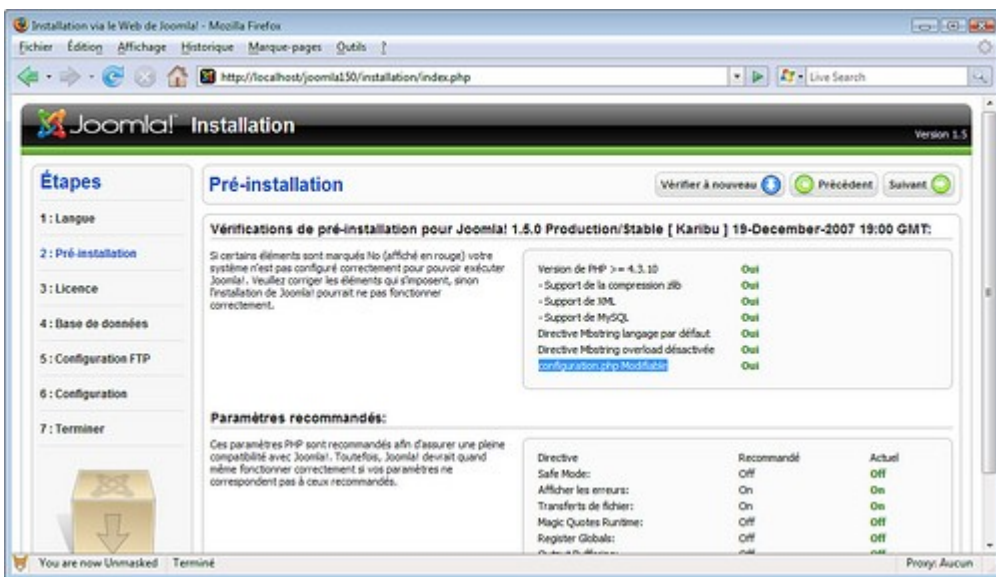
Installation via le Web de Joomla! - Mozilla Firefox

Fichier Édition Affichage Historique Marque-pages Outils ?

http://localhost/joomla150/installation/index.php

Live Search

Joomla! Installation

Version 1.5

Étapes

1 : Langue

2 : Pré-installation

3 : Licence

4 : Base de données

5 : Configuration FTP

6 : Configuration

7 : Terminer

Pré-installation

Vérifier à nouveau

Précédent

Suivant

Vérifications de pré-installation pour Joomla! 1.5.0 Production/Stable [ Karibu ] 19-December-2007 19:00 GMT:

Si certains éléments sont marqués No (affiché en rouge) votre système n'est pas configuré correctement pour pouvoir exécuter Joomla!. Veuillez corriger les éléments qui s'imposent, sinon l'installation de Joomla! pourrait ne pas fonctionner correctement.

| | |
|---|---|
| Version de PHP >= 4.3.10 | Oui |
| - Support de la compression zlib | Oui |
| - Support de XML | Oui |
| - Support de MySQL | Oui |
| Directive Mbstring langage par défaut | Oui |
| Directive Mbstring overload désactivée | Oui |
| configuration.php Modifiable | Oui |

Paramètres recommandés:

Ces paramètres PHP sont recommandés afin d'assurer une pleine compatibilité avec Joomla!. Toutefois, Joomla! devrait quand même fonctionner correctement si vos paramètres ne correspondent pas à ceux recommandés.

| Directive | Recommandé | Actuel |
|---|---|---|
| Safe Mode: | Off | Off |
| Afficher les erreurs: | On | On |
| Transferts de fichier: | On | On |
| Magic Quotes Runtime: | Off | Off |
| Register Globals: | Off | Off |
| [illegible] | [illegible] | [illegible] |

You are now Unmasked Terminé

Proxy: Aucun